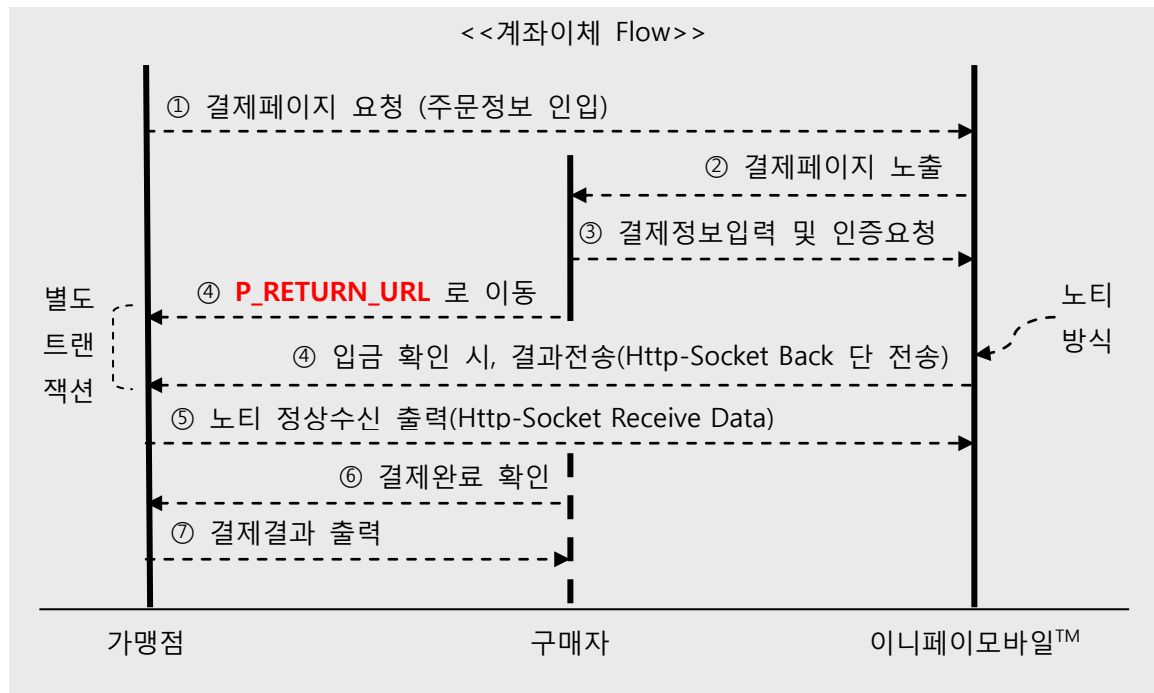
<<계좌이체 Flow>>

① 결제페이지 요청 (주문정보 인입)

② 결제페이지 노출

③ 결제정보입력 및 인증요청

④ **P_RETURN_URL** 로 이동

별도 트랜 잭션

노티 방식

④ 입금 확인 시, 결과전송(Http-Socket Back 단 전송)

⑤ 노티 정상수신 출력(Http-Socket Receive Data)

⑥ 결제완료 확인

⑦ 결제결과 출력

가맹점

구매자

이니페이모바일™